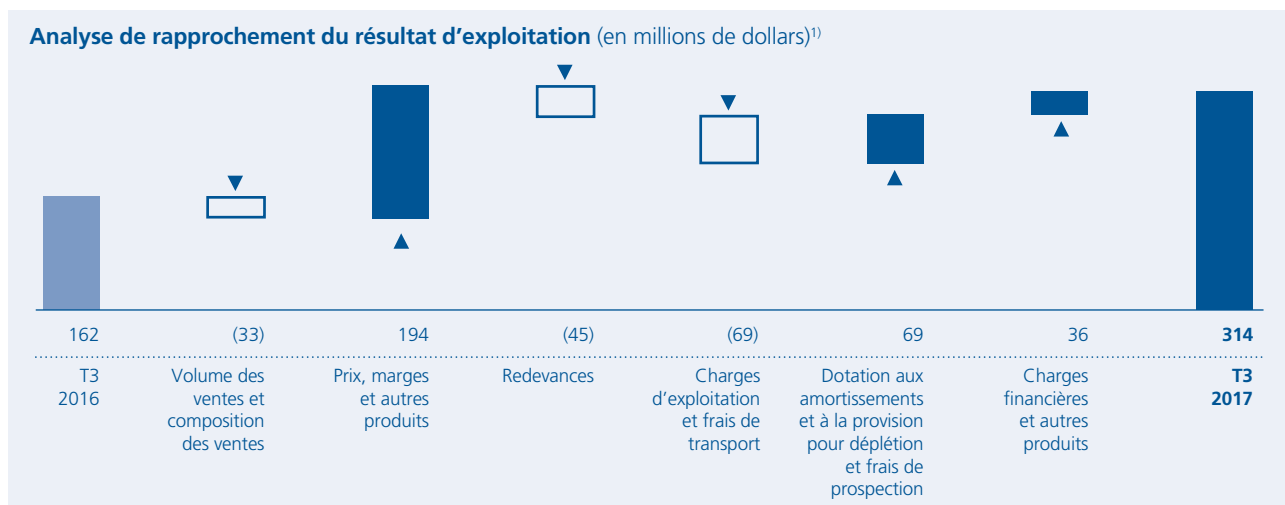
**Analyse de rapprochement du résultat d'exploitation** (en millions de dollars)$^{1)}$

| 162 | (33) | 194 | (45) | (69) | 69 | 36 | **314** |
|---|---|---|---|---|---|---|---|
| T3 2016 | Volume des ventes et composition des ventes | Prix, marges et autres produits | Redevances | Charges d'exploitation et frais de transport | Dotation aux amortissements et à la provision pour déplétion et frais de prospection | Charges financières et autres produits | **T3 2017** |